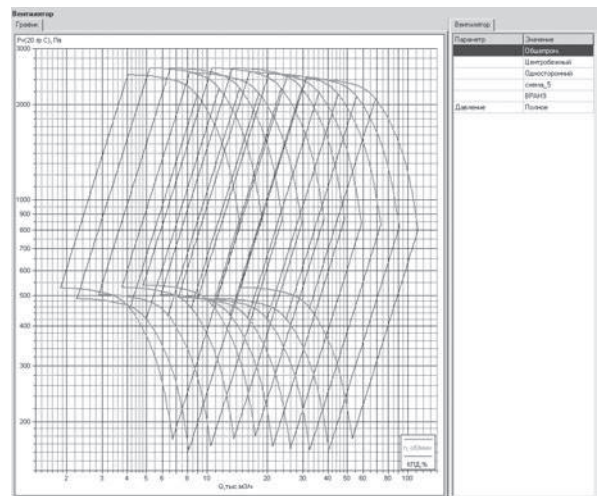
Вентилятор
График

Pv(20 гр.С), Па
3000
2000
1000
900
800
700
600
500
400
300
200
2
3
4
5
6
7
8
9
10
20
30
40
50
60
70
80
90
100
Q,тыс.м3/ч
n, об/мин
КПД,%

Вентилятор

| Параметр | Значение |
|---|---|
| | Общепром. |
| | Центробежный |
| | Односторонний |
| | схема_5 |
| | ВРАН3 |
| Давление | Полное |